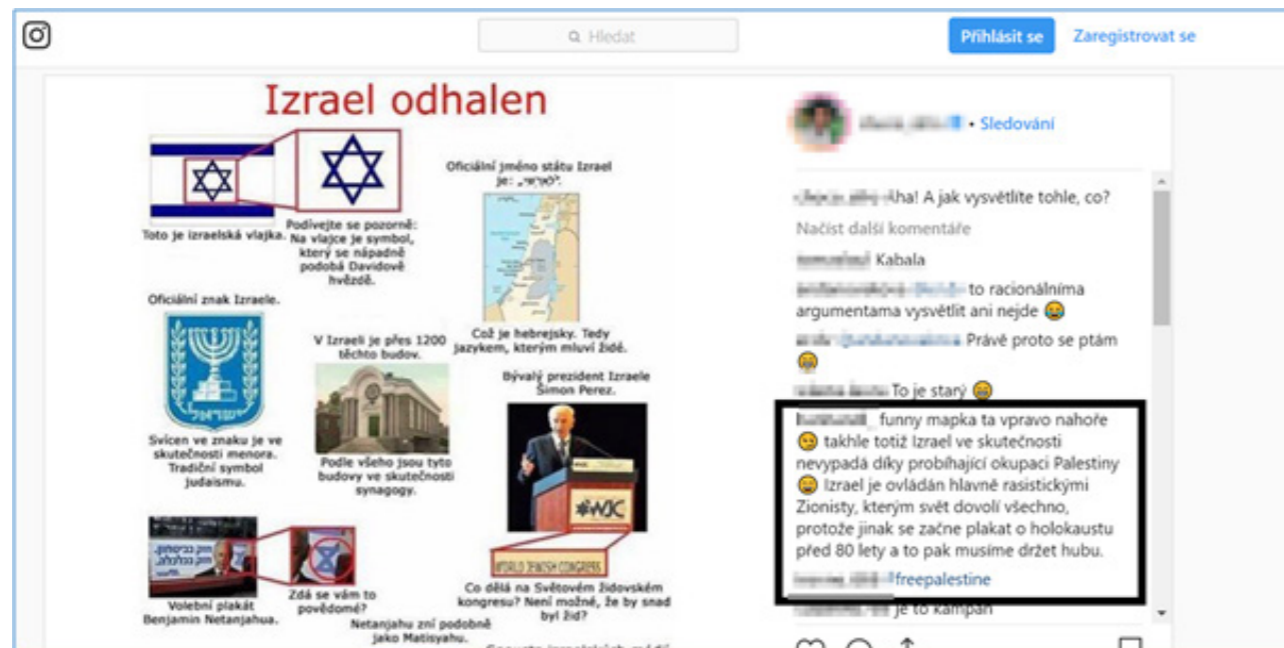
Hledat

Přihlásit se

Zaregistrovat se

Izrael odhalen

Toto je izraelská vlajka.

Podívejte se pozorně: Na vlajce je symbol, který se nápadně podobá Davidově hvězdě.

Oficiální jméno státu Izrael je: „ישראל".

Což je hebrejsky. Tedy jazykem, kterým mluví Židé.

Oficiální znak Izraele.

Svícen ve znaku je ve skutečnosti menora. Tradiční symbol judaismu.

V Izraeli je přes 1200 těchto budov.

Podle všeho jsou tyto budovy ve skutečnosti synagogy.

Bývalý prezident Izraele Šimon Perez.

WJC

WORLD JEWISH CONGRESS

Co dělá na Světovém židovském kongresu? Není možné, že by snad byl žid?

Volební plakát Benjamin Netanjahua.

Zdá se vám to povědomé?

Netanjahu zní podobně jako Matisyahu.

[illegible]

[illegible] • Sledování

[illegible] Aha! A jak vysvětlíte tohle, co?

Načíst další komentáře

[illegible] Kabala

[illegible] to racionálníma argumentama vysvětlit ani nejde 😂

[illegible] Právě proto se ptám 😂

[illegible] To je starý 😂

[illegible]_ funny mapka ta vpravo nahoře 😏 takhle totiž Izrael ve skutečnosti nevypadá díky probíhající okupaci Palestiny 😩 Izrael je ovládán hlavně rasistickými Zionisty, kterým svět dovolí všechno, protože jinak se začne plakat o holokaustu před 80 lety a to pak musíme držet hubu.

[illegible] #freepalestine

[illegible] je to kampaň